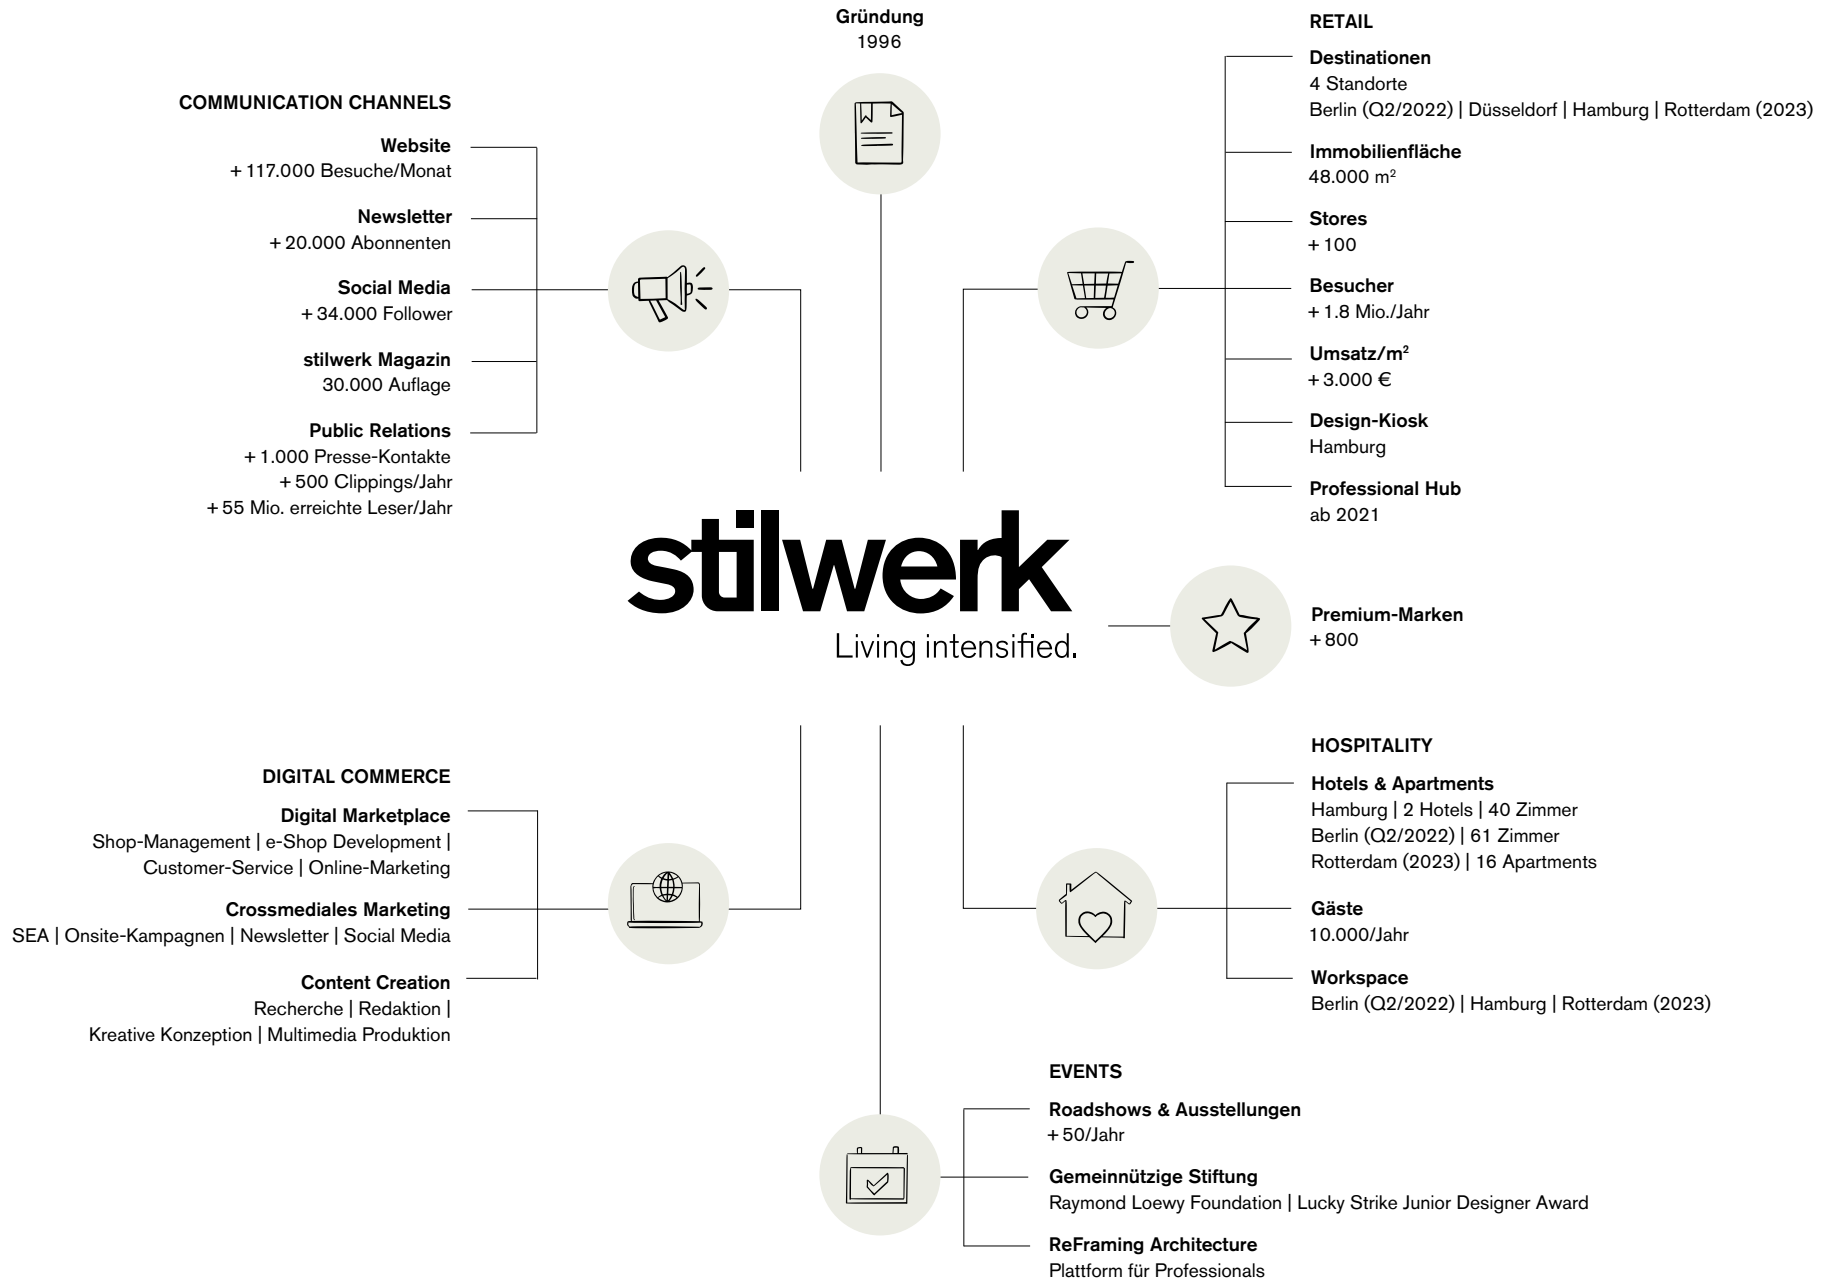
Gründung
1996

COMMUNICATION CHANNELS

Website
+ 117.000 Besuche/Monat

Newsletter
+ 20.000 Abonnenten

Social Media
+ 34.000 Follower

stilwerk Magazin
30.000 Auflage

Public Relations
+ 1.000 Presse-Kontakte
+ 500 Clippings/Jahr
+ 55 Mio. erreichte Leser/Jahr

RETAIL

Destinationen
4 Standorte
Berlin (Q2/2022) | Düsseldorf | Hamburg | Rotterdam (2023)

Immobilienfläche
48.000 m$^2$

Stores
+ 100

Besucher
+ 1.8 Mio./Jahr

Umsatz/m$^2$
+ 3.000 €

Design-Kiosk
Hamburg

Professional Hub
ab 2021

stilwerk
Living intensified.

Premium-Marken
+ 800

DIGITAL COMMERCE

Digital Marketplace
Shop-Management | e-Shop Development | Customer-Service | Online-Marketing

Crossmediales Marketing
SEA | Onsite-Kampagnen | Newsletter | Social Media

Content Creation
Recherche | Redaktion | Kreative Konzeption | Multimedia Produktion

HOSPITALITY

Hotels & Apartments
Hamburg | 2 Hotels | 40 Zimmer
Berlin (Q2/2022) | 61 Zimmer
Rotterdam (2023) | 16 Apartments

Gäste
10.000/Jahr

Workspace
Berlin (Q2/2022) | Hamburg | Rotterdam (2023)

EVENTS

Roadshows & Ausstellungen
+ 50/Jahr

Gemeinnützige Stiftung
Raymond Loewy Foundation | Lucky Strike Junior Designer Award

ReFraming Architecture
Plattform für Professionals